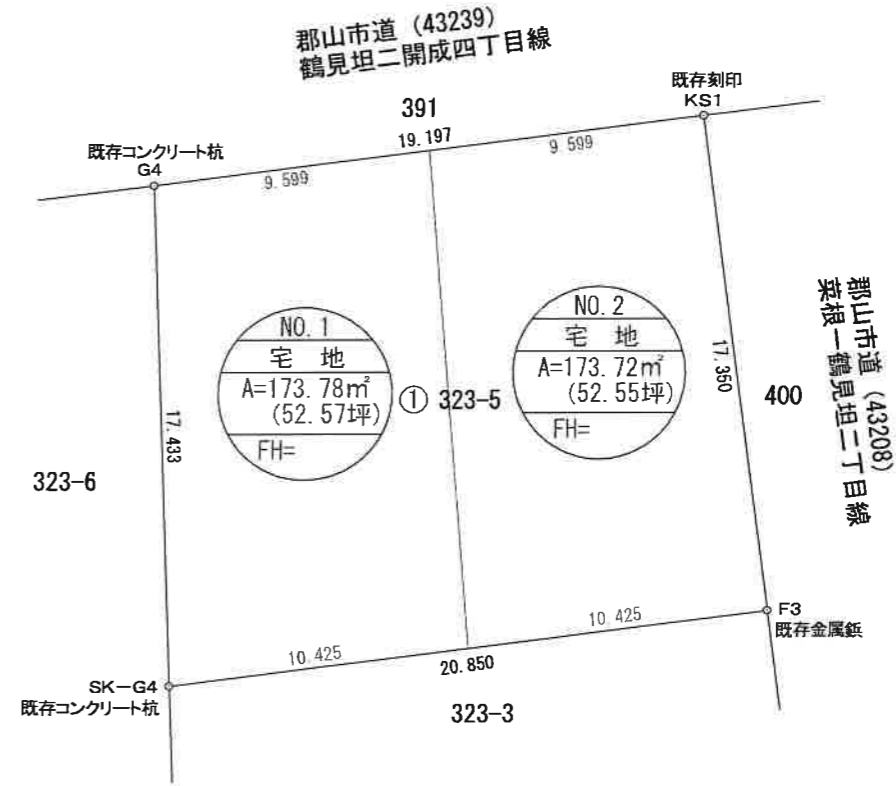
郡山市道（43239）
鶴見坦二開成四丁目線

391

既存刻印
KS1

既存コンクリート杭
G4

19.197

9.599

9.599

NO.1
宅　地
A=173.78m²
(52.57坪)
FH=

① 323-5

NO.2
宅　地
A=173.72m²
(52.55坪)
FH=

17.433

17.350

400

郡山市道（43208）
菜根一鶴見坦二丁目線

323-6

F3
既存金属鋲

10.425

10.425

20.850

SK-G4
既存コンクリート杭

323-3